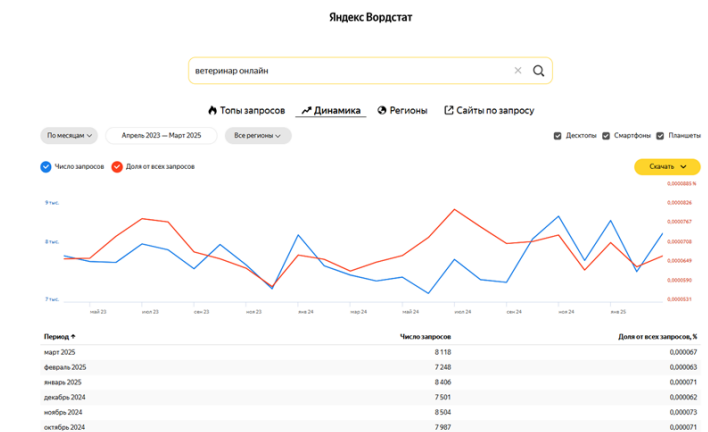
Яндекс Вордстат

ветеринар онлайн

Топы запросов Динамика Регионы Сайты по запросу

По месяцам Апрель 2023 — Март 2025 Все регионы

Десктопы Смартфоны Планшеты

Число запросов Доля от всех запросов

Скачать

9 тыс.
8 тыс.
7 тыс.

0,0000885 %
0,0000826
0,0000767
0,0000708
0,0000649
0,0000590
0,0000531

май 23 июл 23 сен 23 ноя 23 янв 24 мар 24 май 24 июл 24 сен 24 ноя 24 янв 25 мар 25

| Период ↑ | Число запросов | Доля от всех запросов, % |
|---|---|---|
| март 2025 | 8 118 | 0,000067 |
| февраль 2025 | 7 248 | 0,000063 |
| январь 2025 | 8 406 | 0,000071 |
| декабрь 2024 | 7 501 | 0,000062 |
| ноябрь 2024 | 8 504 | 0,000073 |
| октябрь 2024 | 7 987 | 0,000071 |